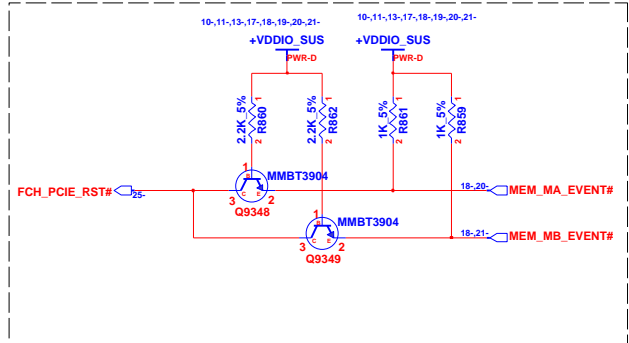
10-,11-,13-,17-,18-,19-,20-,21-

+VDDIO_SUS

PWR-D

10-,11-,13-,17-,18-,19-,20-,21-

+VDDIO_SUS

PWR-D

1
2.2K_5%
R860
2

1
2.2K_5%
R862
2

1
1K_5%
R861
2

1
1K_5%
R859
2

FCH_PCIE_RST#
25-

1
B
C E
3 2
MMBT3904
Q9348

1
B
C E
3 2
MMBT3904
Q9349

18-,20-
MEM_MA_EVENT#

18-,21-
MEM_MB_EVENT#